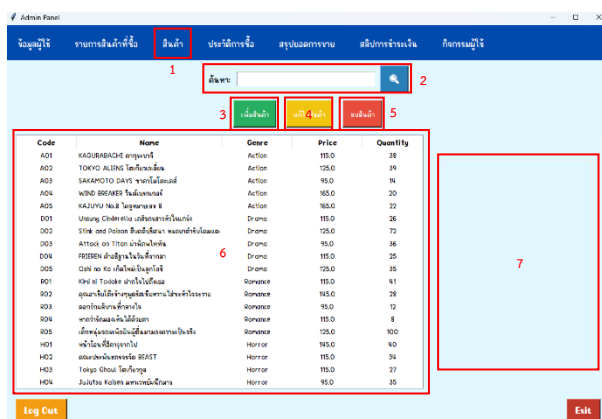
Admin Panel

ข้อมูลผู้ใช้ | รายการสินค้าที่ซื้อ | สินค้า | ประวัติการซื้อ | สรุปยอดการขาย | สลิปการชำระเงิน | กิจกรรมผู้ใช้

1

ค้นหา: 2

3 เพิ่มสินค้า | แก้ไขสินค้า 4 | ลบสินค้า 5

| Code | Name | Genre | Price | Quantity |
|---|---|---|---|---|
| A01 | KAGURABACHI คากุระบาจิ | Action | 115.0 | 38 |
| A02 | TOKYO ALIENS โตเกียวเอเลี่ยน | Action | 125.0 | 39 |
| A03 | SAKAMOTO DAYS ซากาโมโต้เดย์ส | Action | 95.0 | 14 |
| A04 | WIND BREAKER วินด์เบรกเกอร์ | Action | 165.0 | 20 |
| A05 | KAIJUYU No.8 ไคจูหมายเลข 8 | Action | 165.0 | 22 |
| D01 | Unsung Cinderella เภสัชกรสาวหัวใจแกร่ง | Drama | 115.0 | 26 |
| D02 | Stink and Poison สืบคดีปริศนา หมอยาตำรับโคมแดง | Drama | 125.0 | 72 |
| D03 | Attack on Titan ผ่าพิภพไททัน | Drama | 95.0 | 36 |
| D04 | FRIEREN คำอธิษฐานในวันที่จากลา | Drama | 115.0 | 25 |
| D05 | Oshi no Ko เกิดใหม่เป็นลูกโอชิ | Drama | 125.0 | 35 |
| R01 | Kimi ni Todoke ฝากใจไปถึงเธอ | Romance | 115.0 | 41 |
| R02 | คุณชายไม่ได้อยากเป็นพระเอก | Romance | 145.0 | 28 |
| R03 | ดอกไม้บานที่กลางใจ | Romance | 95.0 | 12 |
| R04 | หากรักนี้ลดน้อยไปได้บ้าง | Romance | 115.0 | 8 |
| R05 | เด็กหนุ่มยอดนักมิมิคผู้เป็นแฟนของนางเอก | Romance | 125.0 | 100 |
| H01 | หน้าน้องเพื่อนจากไป | Horror | 145.0 | 40 |
| H02 | ดอนบุคปุคยุคของร้ายBEAST | Horror | 115.0 | 34 |
| H03 | Tokyo Ghoul โตเกียวกูล | Horror | 115.0 | 27 |
| H04 | Jujutsu Kaisen มหาเวทย์ผนึกมาร | Horror | 95.0 | 35 |

6

7

Log Out

Exit